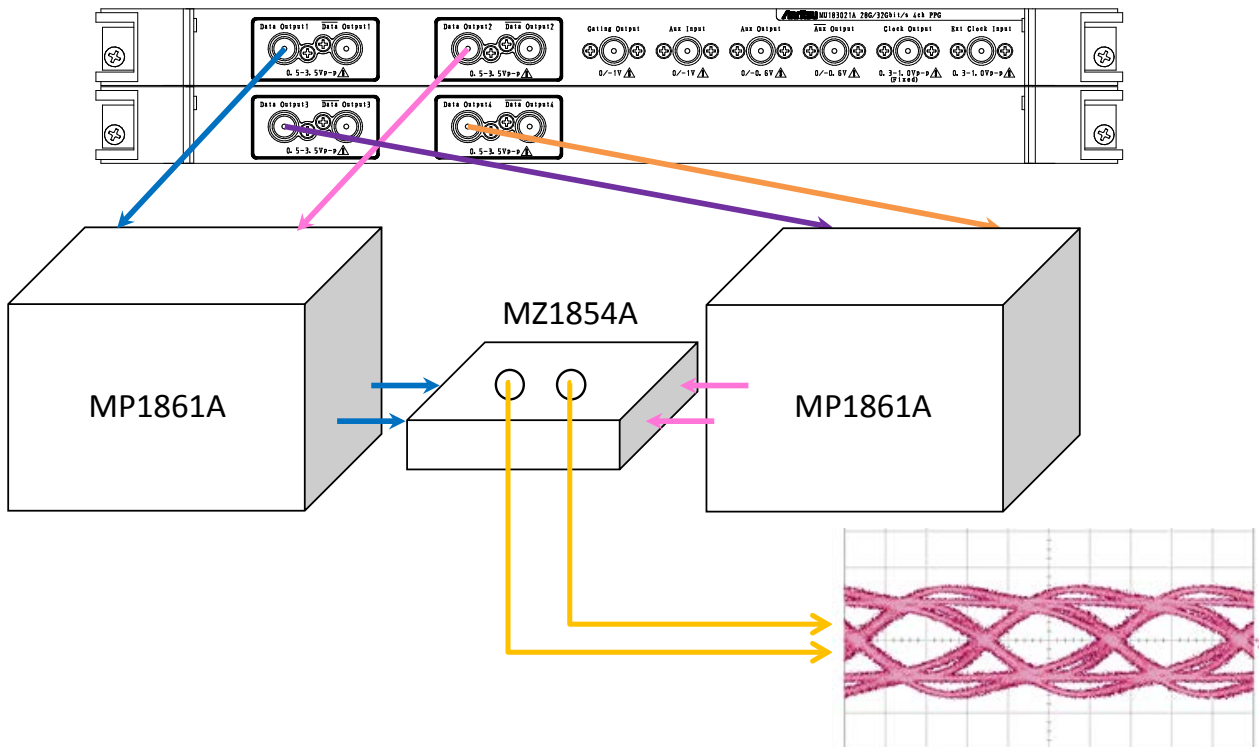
Anritsu MU183021A 28G/32Gbit/s 4ch PPG

Data Output1 $\overline{\text{Data Output1}}$
0.5-3.5Vp-p

Data Output2 $\overline{\text{Data Output2}}$
0.5-3.5Vp-p

Gating Output
0/-1V

Aux Input
0/-1V

Aux Output
0/-0.6V

$\overline{\text{Aux Output}}$
0/-0.6V

Clock Output
0.3-1.0Vp-p
(Fixed)

Ext Clock Input
0.3-1.0Vp-p

Data Output3 $\overline{\text{Data Output3}}$
0.5-3.5Vp-p

Data Output4 $\overline{\text{Data Output4}}$
0.5-3.5Vp-p

MP1861A

MZ1854A

MP1861A